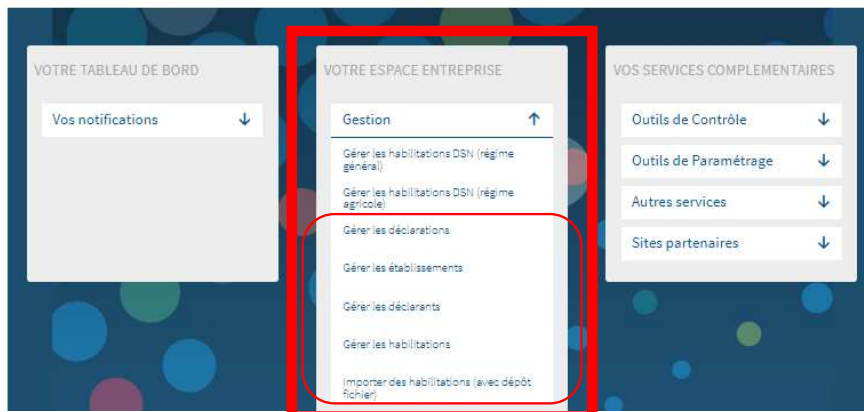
VOTRE TABLEAU DE BORD

Vos notifications ↓

VOTRE ESPACE ENTREPRISE

Gestion ↑

Gérer les habilitations DSN (régime général)

Gérer les habilitations DSN (régime agricole)

Gérer les déclarations

Gérer les établissements

Gérer les déclarants

Gérer les habilitations

Importer des habilitations (avec dépôt fichier)

VOS SERVICES COMPLEMENTAIRES

Outils de Contrôle ↓

Outils de Paramétrage ↓

Autres services ↓

Sites partenaires ↓